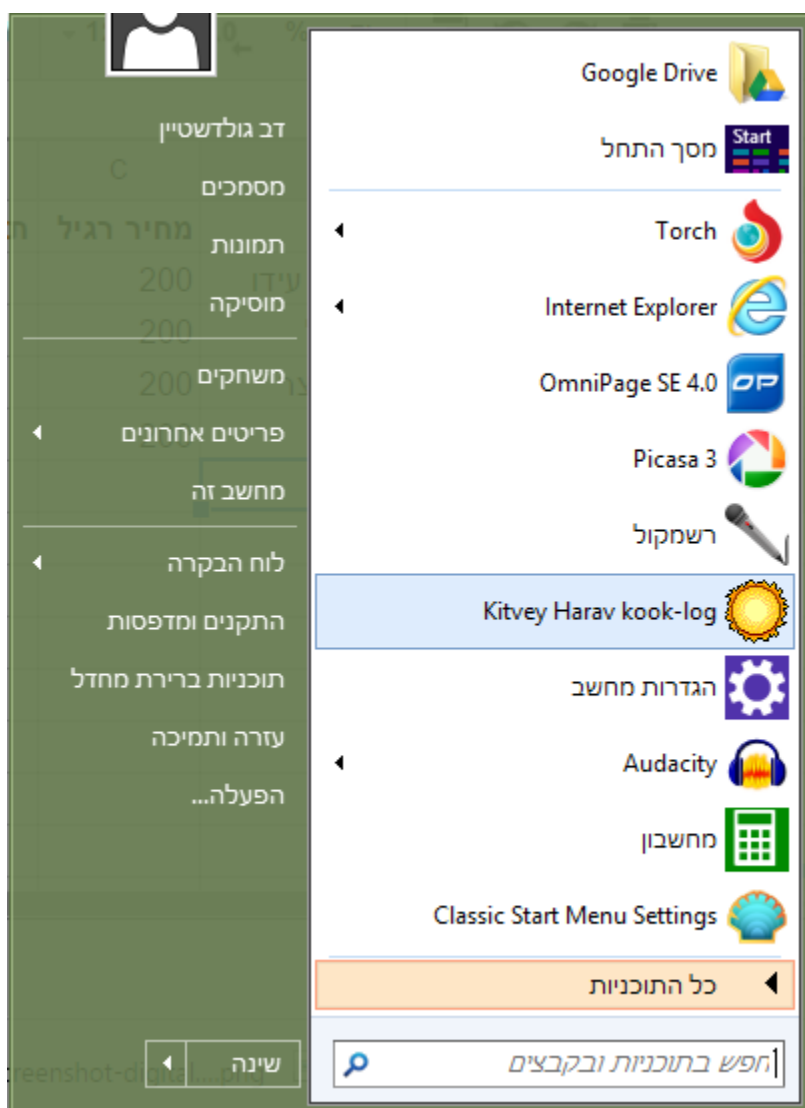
Google Drive
מסך התחל
Torch
Internet Explorer
OmniPage SE 4.0
Picasa 3
רשמקול
Kitvey Harav kook-log
הגדרות מחשב
Audacity
מחשבון
Classic Start Menu Settings
כל התוכניות
חפש בתוכניות ובקבצים

דב גולדשטיין
מסמכים
תמונות
מוסיקה
משחקים
פריטים אחרונים
מחשב זה
לוח הבקרה
התקנים ומדפסות
תוכניות ברירת מחדל
עזרה ותמיכה
הפעלה...
שינה

Start